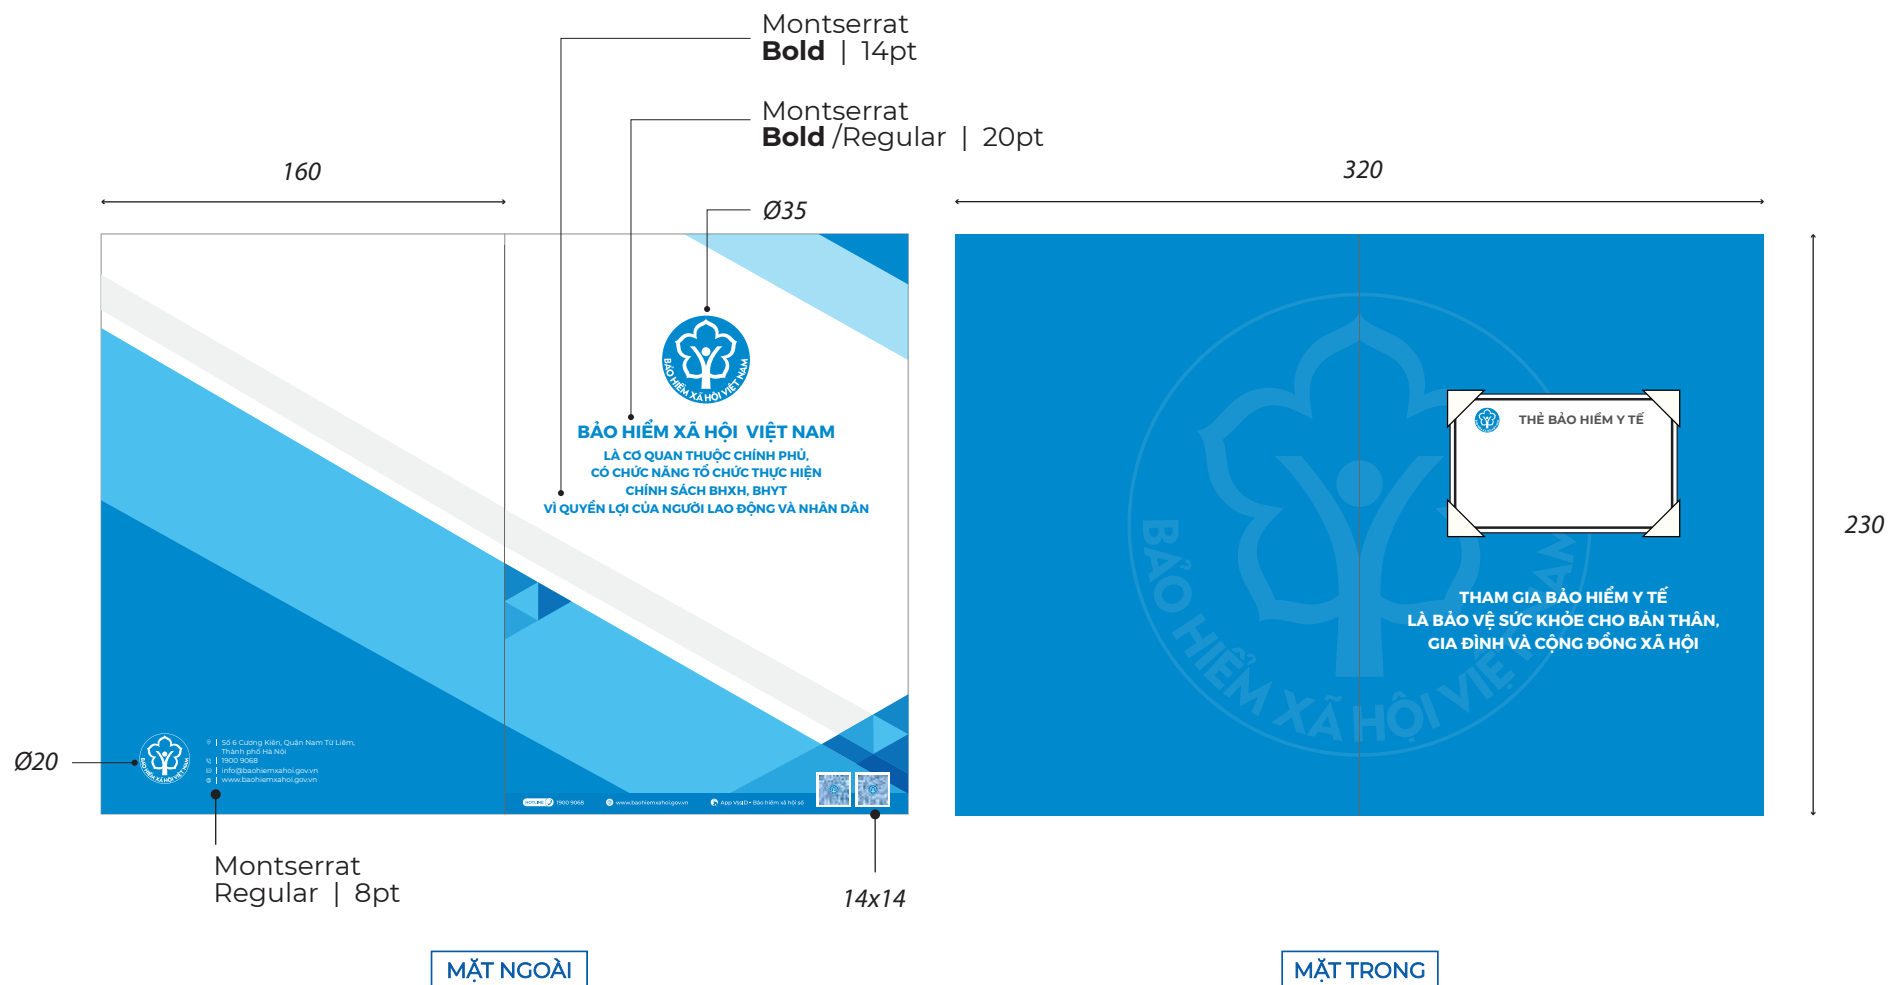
Montserrat
**Bold** | 14pt

Montserrat
**Bold** /Regular | 20pt

Ø35

160

320

BẢO HIỂM XÃ HỘI VIỆT NAM

BẢO HIỂM XÃ HỘI VIỆT NAM

LÀ CƠ QUAN THUỘC CHÍNH PHỦ, CÓ CHỨC NĂNG TỔ CHỨC THỰC HIỆN CHÍNH SÁCH BHXH, BHYT VÌ QUYỀN LỢI CỦA NGƯỜI LAO ĐỘNG VÀ NHÂN DÂN

THẺ BẢO HIỂM Y TẾ

BẢO HIỂM XÃ HỘI VIỆT NAM

THAM GIA BẢO HIỂM Y TẾ
LÀ BẢO VỆ SỨC KHỎE CHO BẢN THÂN,
GIA ĐÌNH VÀ CỘNG ĐỒNG XÃ HỘI

230

Ø20

BẢO HIỂM XÃ HỘI VIỆT NAM

Số 6 Cương Kiên, Quận Nam Từ Liêm, Thành phố Hà Nội
1900 9068
info@baohiemxahoi.gov.vn
www.baohiemxahoi.gov.vn

HOTLINE 1900 9068 www.baohiemxahoi.gov.vn App VssID - Bảo hiểm xã hội số

Montserrat
Regular | 8pt

14x14

MẶT NGOÀI

MẶT TRONG